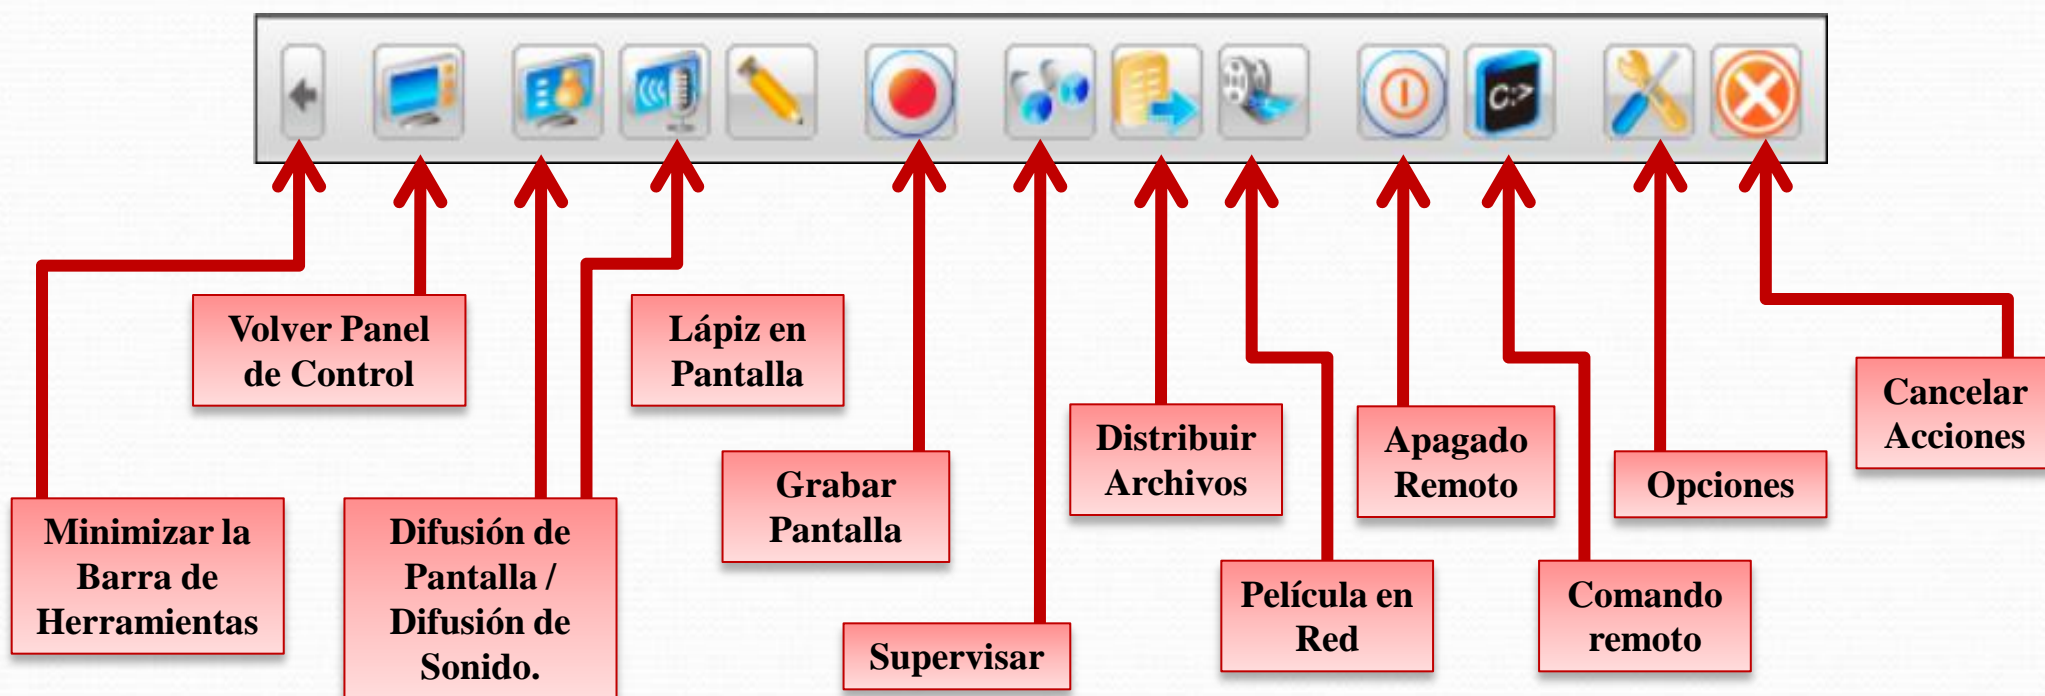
C:>

Volver Panel de Control

Lápiz en Pantalla

Cancelar Acciones

Distribuir Archivos

Apagado Remoto

Grabar Pantalla

Opciones

Minimizar la Barra de Herramientas

Difusión de Pantalla / Difusión de Sonido.

Película en Red

Comando remoto

Supervisar